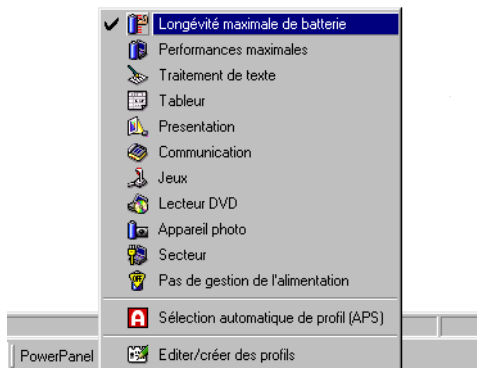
✔ Longévité maximale de batterie
Performances maximales
Traitement de texte
Tableur
Presentation
Communication
Jeux
Lecteur DVD
Appareil photo
Secteur
Pas de gestion de l'alimentation
Sélection automatique de profil (APS)
PowerPanel
Editer/créer des profils